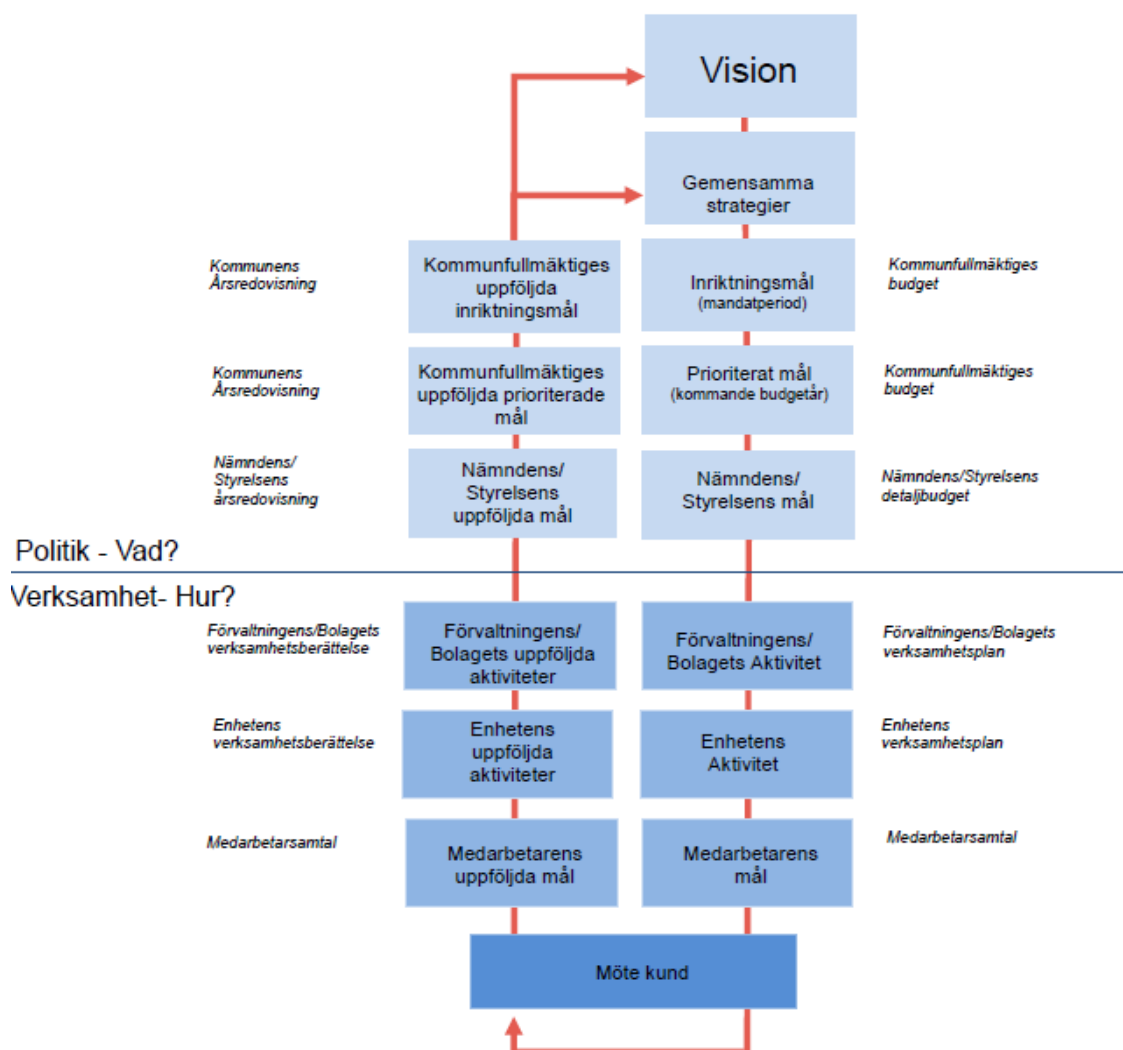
Vision

Gemensamma strategier

Kommunens Årsredovisning

Kommunfullmäktiges uppföljda inriktningsmål

Inriktningsmål (mandatperiod)

Kommunfullmäktiges budget

Kommunens Årsredovisning

Kommunfullmäktiges uppföljda prioriterade mål

Prioriterat mål (kommande budgetår)

Kommunfullmäktiges budget

Nämndens/ Styrelsens årsredovisning

Nämndens/ Styrelsens uppföljda mål

Nämndens/ Styrelsens mål

Nämndens/Styrelsens detaljbudget

Politik - Vad?

Verksamhet- Hur?

Förvaltningens/Bolagets verksamhetsberättelse

Förvaltningens/ Bolagets uppföljda aktiviteter

Förvaltningens/ Bolagets Aktivitet

Förvaltningens/Bolagets verksamhetsplan

Enhetens verksamhetsberättelse

Enhetens uppföljda aktiviteter

Enhetens Aktivitet

Enhetens verksamhetsplan

Medarbetarsamtal

Medarbetarens uppföljda mål

Medarbetarens mål

Medarbetarsamtal

Möte kund